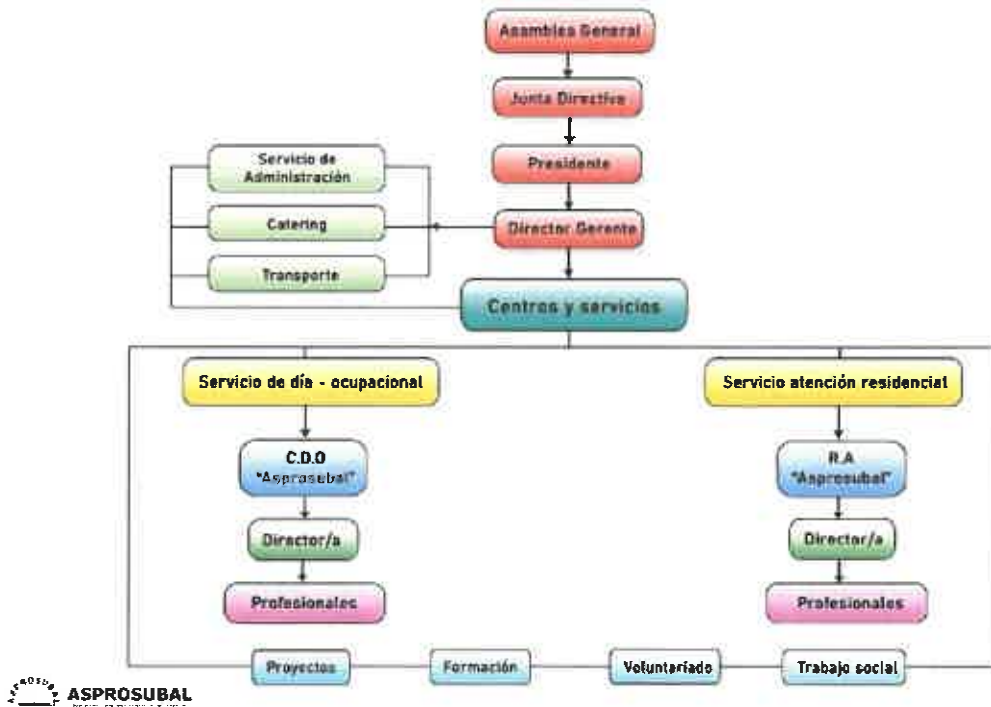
Asamblea General

Junta Directiva

Presidente

Servicio de Administración

Catering

Transporte

Director Gerente

Centros y servicios

Servicio de día - ocupacional

Servicio atención residencial

C.D.O "Asprosubal"

R.A "Asprosubal"

Director/a

Director/a

Profesionales

Profesionales

Proyectos

Formación

Voluntariado

Trabajo social

ASPROSUBAL